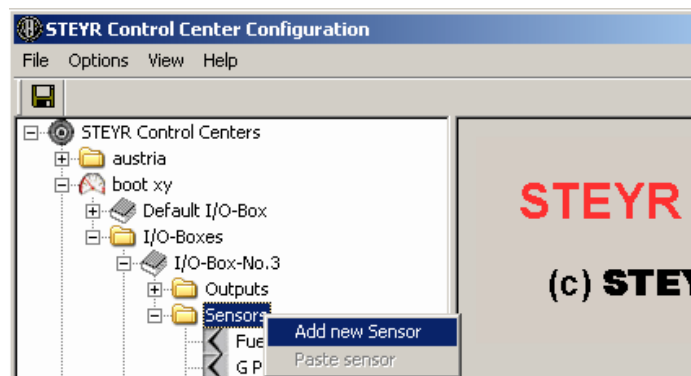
STEYR Control Center Configuration

File Options View Help

STEYR Control Centers
austria
boot xy
Default I/O-Box
I/O-Boxes
I/O-Box-No.3
Outputs
Sensors
Fue
G P

Add new Sensor
Paste sensor

STEYR

(c) STEY